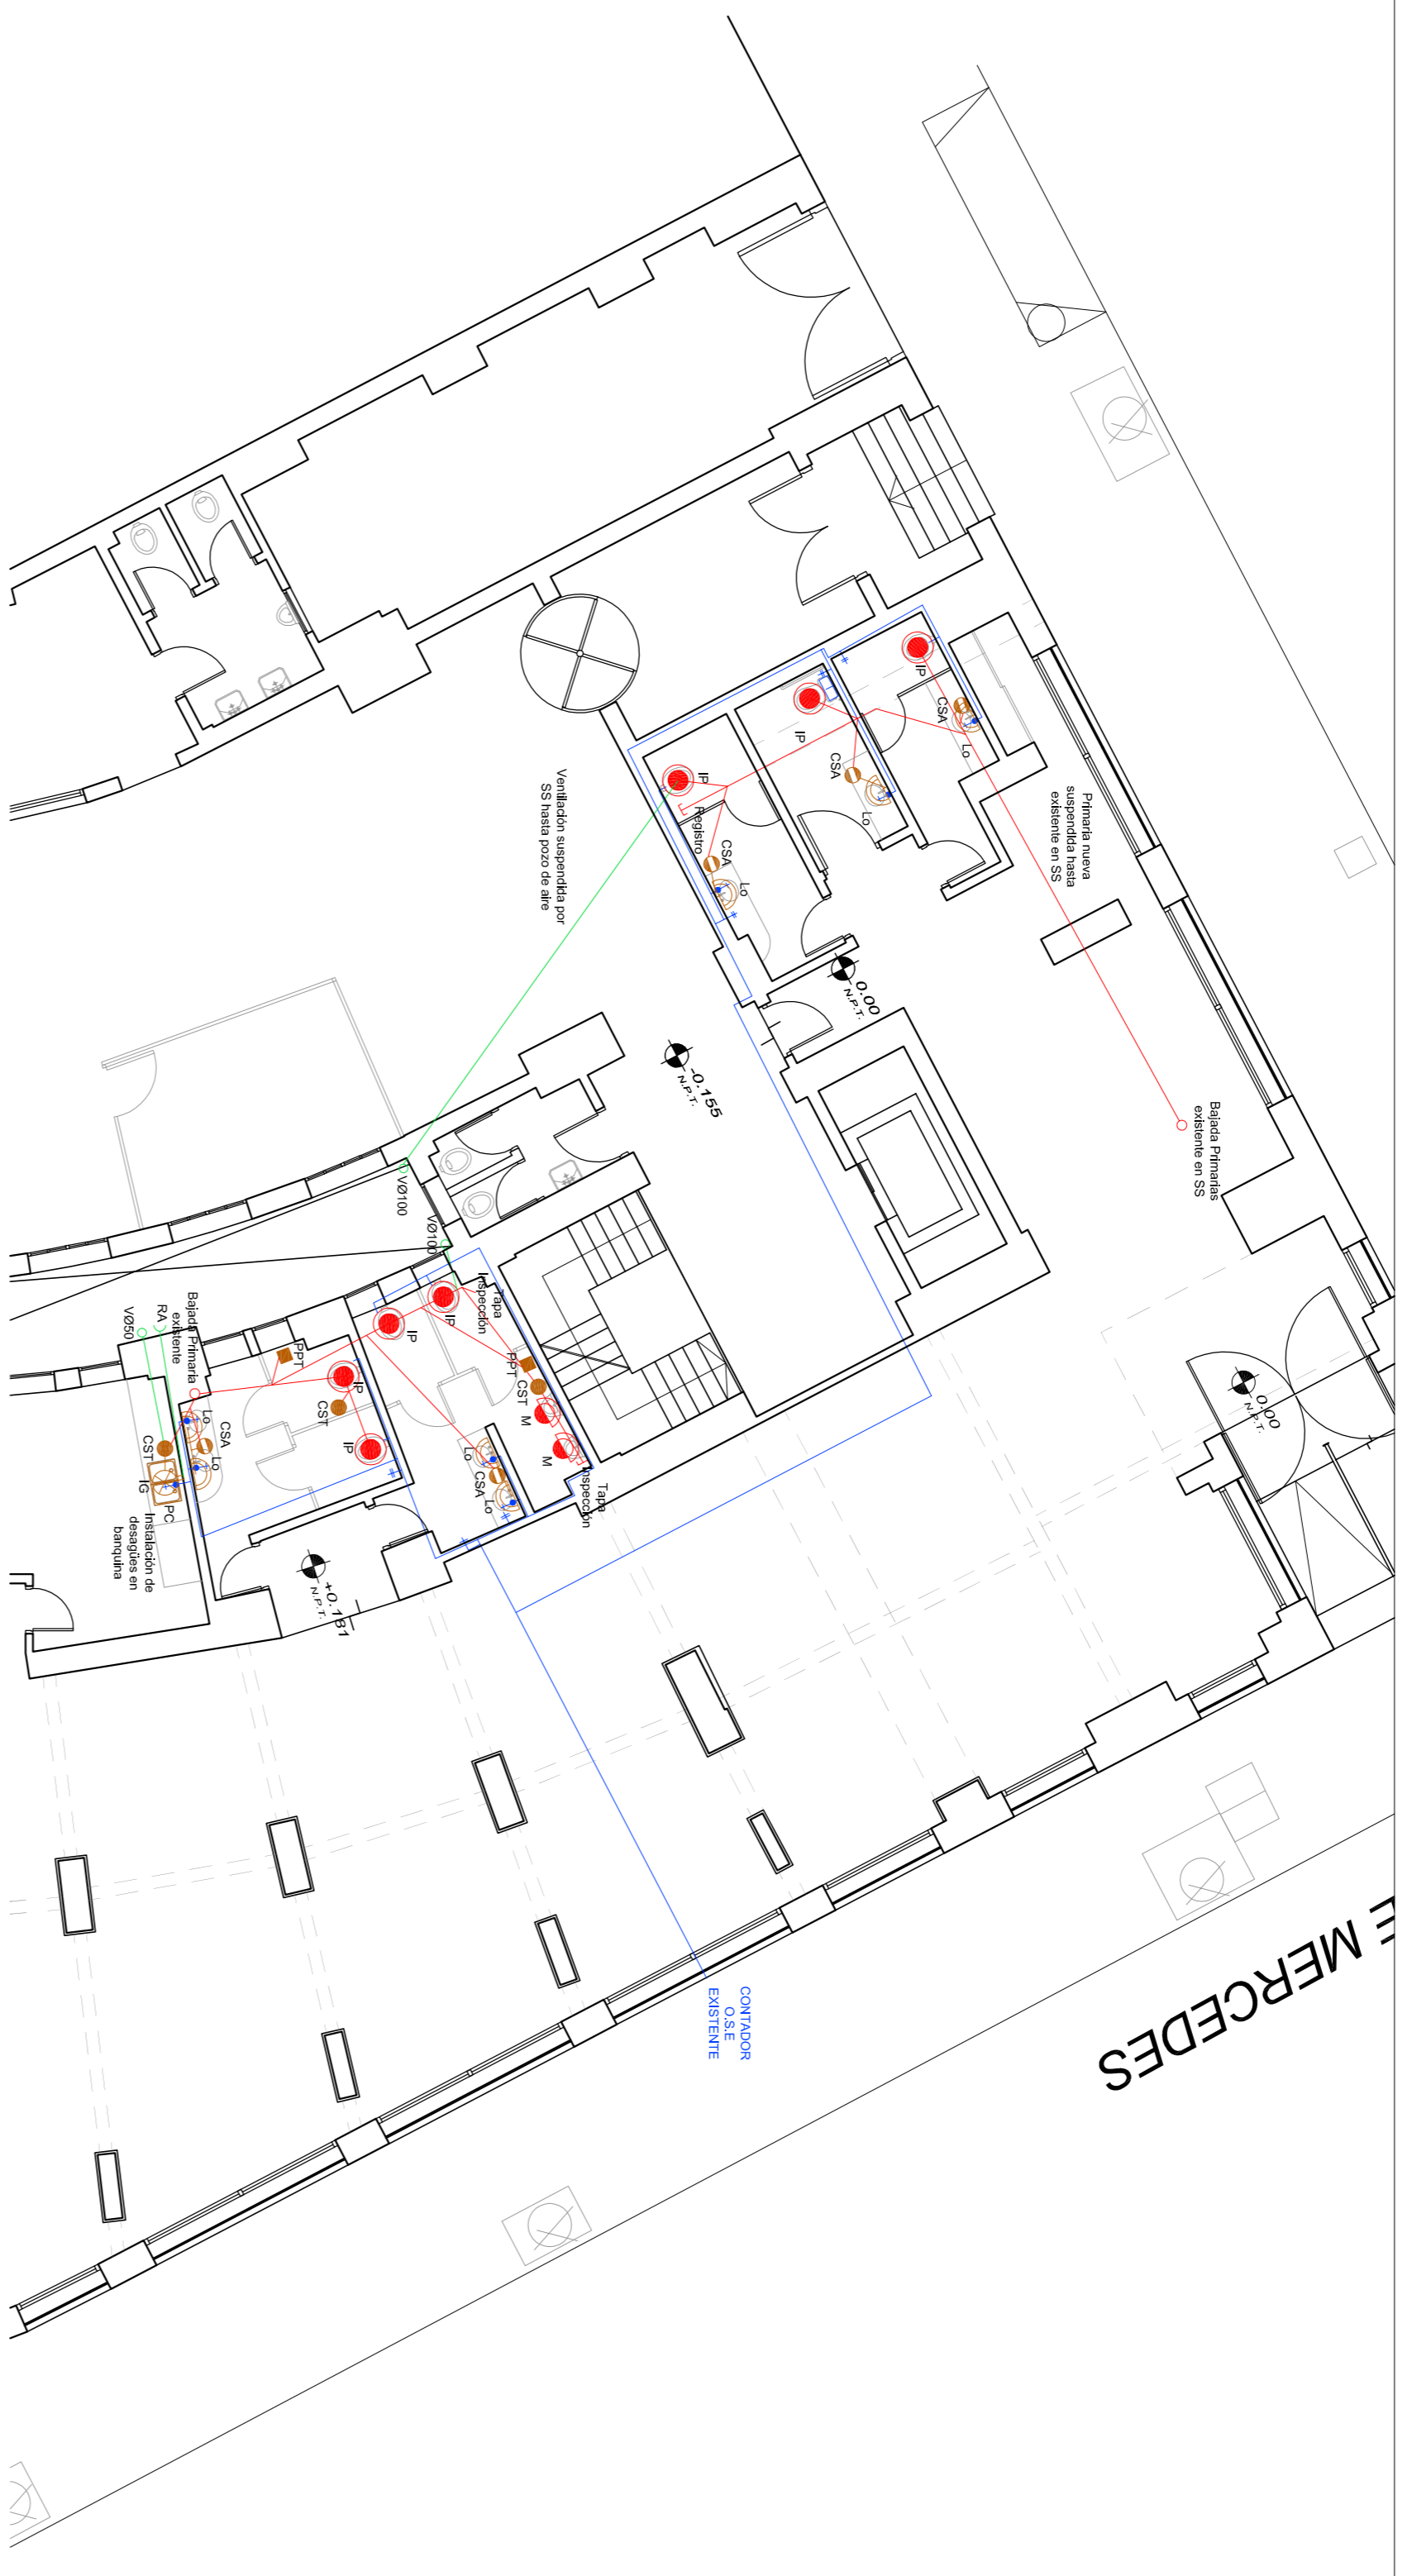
Ventilación suspendida por SS hasta pozo de aire

Primaria nueva suspendida hasta existente en SS

IP
CSA
Lo
IP
CSA
Lo
IP
Registro
CSA
Lo

0.00
N.P.T.

-0.155
N.P.T.

Bajada Primarias existente en SS

VØ100
VØ100

Tapa Inspección
IP
IP
PPT
CST
M
M
Lo
CSA
Lo
Tapa Inspección

Bajada Primaria existente
RA
VØ50
PPT
IP
CST
IP
Lo
CSA
Lo
CST
IG
PC
Instalación de desagües en banquina

+0.181
N.P.T.

0.00
N.P.T.

CONTADOR O.S.E EXISTENTE

E MERCEDES